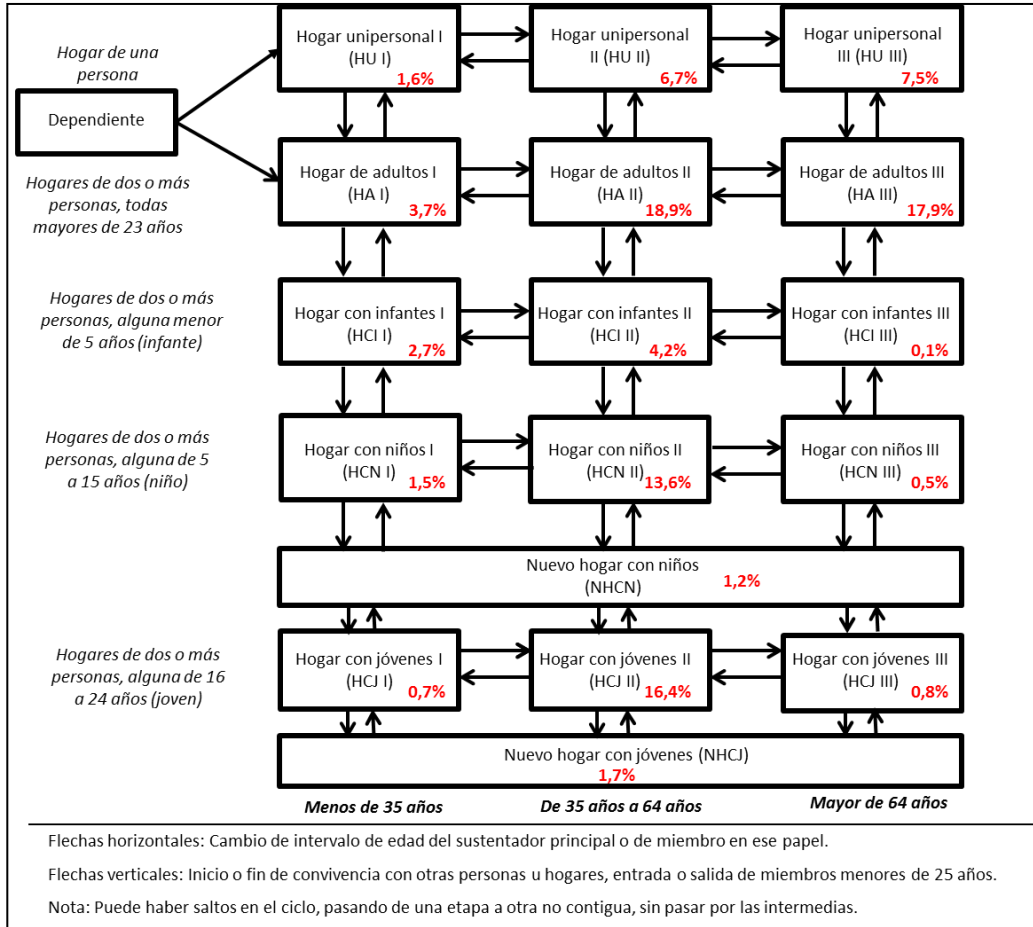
Hogar de una persona

Dependiente

Hogares de dos o más personas, todas mayores de 23 años

Hogares de dos o más personas, alguna menor de 5 años (infante)

Hogares de dos o más personas, alguna de 5 a 15 años (niño)

Hogares de dos o más personas, alguna de 16 a 24 años (joven)

Hogar unipersonal I (HU I) 1,6%

Hogar unipersonal II (HU II) 6,7%

Hogar unipersonal III (HU III) 7,5%

Hogar de adultos I (HA I) 3,7%

Hogar de adultos II (HA II) 18,9%

Hogar de adultos III (HA III) 17,9%

Hogar con infantes I (HCI I) 2,7%

Hogar con infantes II (HCI II) 4,2%

Hogar con infantes III (HCI III) 0,1%

Hogar con niños I (HCN I) 1,5%

Hogar con niños II (HCN II) 13,6%

Hogar con niños III (HCN III) 0,5%

Nuevo hogar con niños (NHCN) 1,2%

Hogar con jóvenes I (HCJ I) 0,7%

Hogar con jóvenes II (HCJ II) 16,4%

Hogar con jóvenes III (HCJ III) 0,8%

Nuevo hogar con jóvenes (NHCJ) 1,7%

Menos de 35 años

De 35 años a 64 años

Mayor de 64 años

Flechas horizontales: Cambio de intervalo de edad del sustentador principal o de miembro en ese papel.

Flechas verticales: Inicio o fin de convivencia con otras personas u hogares, entrada o salida de miembros menores de 25 años.

Nota: Puede haber saltos en el ciclo, pasando de una etapa a otra no contigua, sin pasar por las intermedias.